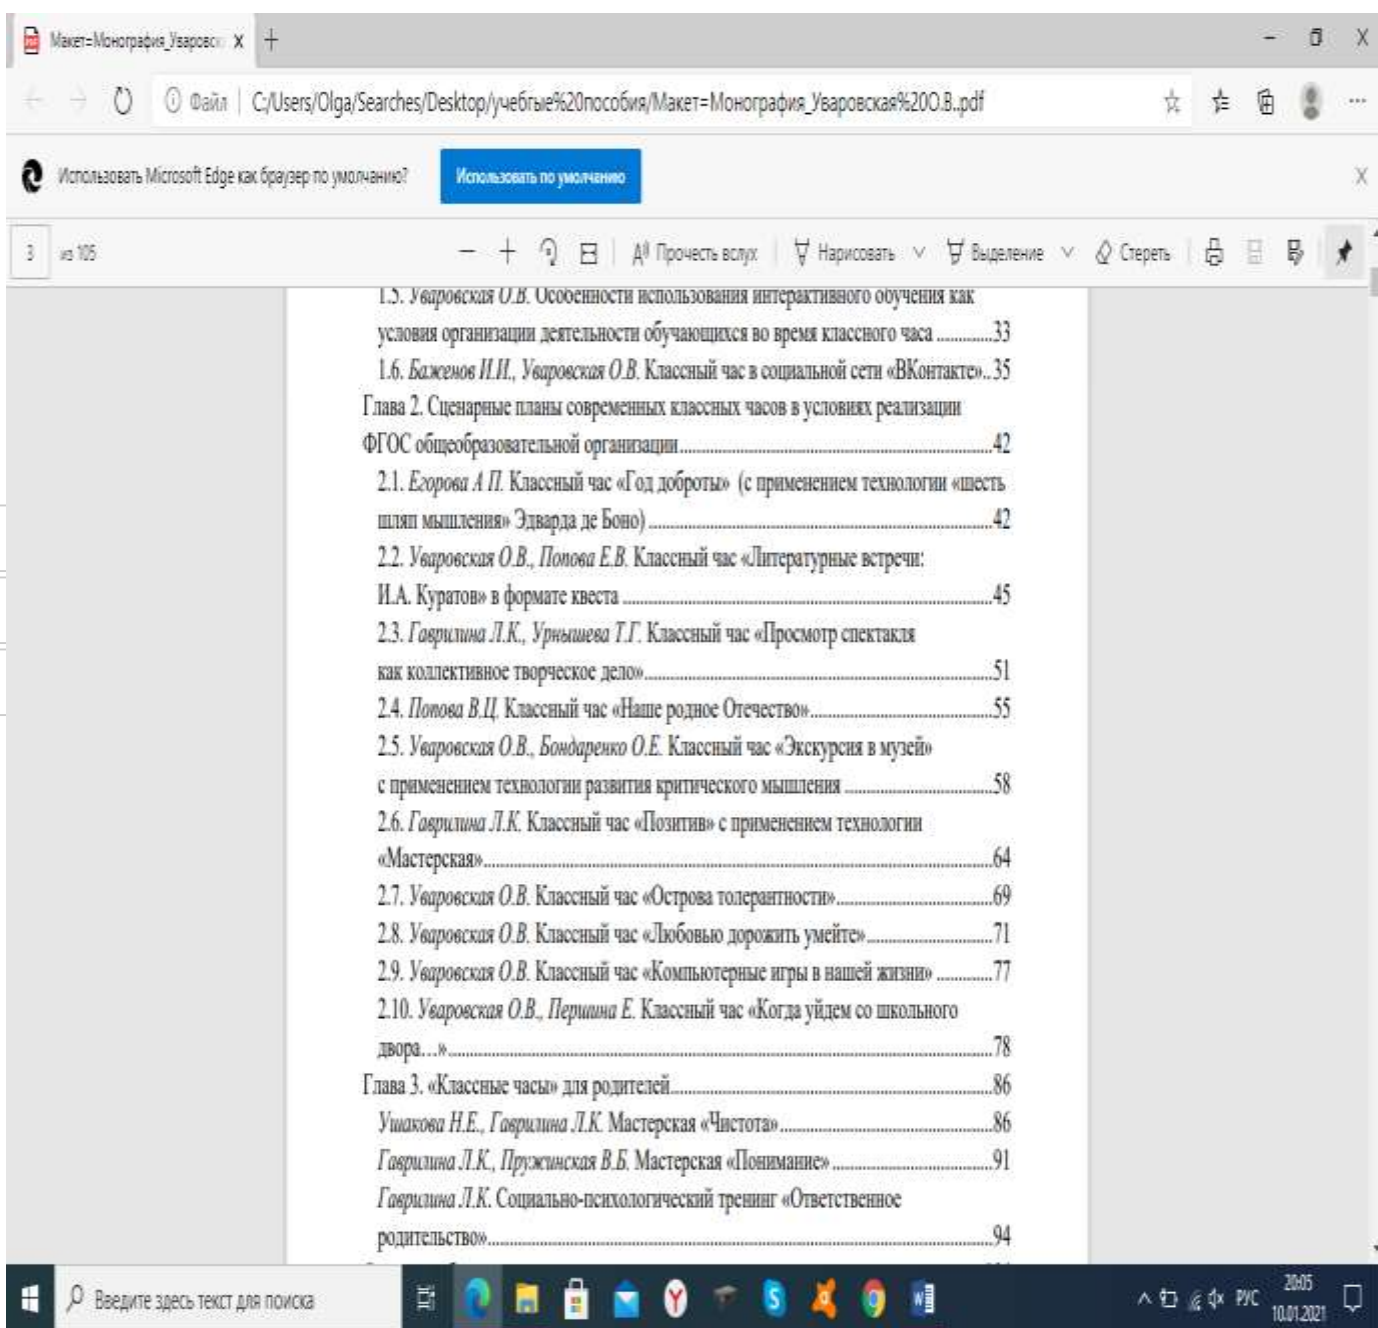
Макет=Монография_Уваровск × +

← → ⟳ Файл | C:/Users/Olga/Searches/Desktop/учебные%20пособия/Макет=Монография_Уваровская%20О.В..pdf

Использовать Microsoft Edge как браузер по умолчанию? Использовать по умолчанию X

3 из 105 − + Прочесть вслух Нарисовать Выделение Стереть

1.5. Уваровская О.В. Особенности использования интерактивного обучения как условия организации деятельности обучающихся во время классного часа ............33
1.6. Баженов И.И., Уваровская О.В. Классный час в социальной сети «ВКонтакте»..35
Глава 2. Сценарные планы современных классных часов в условиях реализации ФГОС общеобразовательной организации.............................................42
2.1. Егорова А.П. Классный час «Год доброты» (с применением технологии «шесть шляп мышления» Эдварда де Боно)..............................................42
2.2. Уваровская О.В., Попова Е.В. Классный час «Литературные встречи: И.А. Куратов» в формате квеста..................................................45
2.3. Гаврилина Л.К., Урнышева Т.Г. Классный час «Просмотр спектакля как коллективное творческое дело»..............................................51
2.4. Попова В.Ц. Классный час «Наше родное Отечество»..............................55
2.5. Уваровская О.В., Бондаренко О.Е. Классный час «Экскурсия в музей» с применением технологии развития критического мышления ..........................58
2.6. Гаврилина Л.К. Классный час «Позитив» с применением технологии «Мастерская»..............................................................64
2.7. Уваровская О.В. Классный час «Острова толерантности»..........................69
2.8. Уваровская О.В. Классный час «Любовью дорожить умейте».......................71
2.9. Уваровская О.В. Классный час «Компьютерные игры в нашей жизни» ..............77
2.10. Уваровская О.В., Першина Е. Классный час «Когда уйдем со школьного двора…»...............................................................78
Глава 3. «Классные часы» для родителей........................................86
Ушакова Н.Е., Гаврилина Л.К. Мастерская «Чистота»...............................86
Гаврилина Л.К., Пружинская В.Б. Мастерская «Понимание»..........................91
Гаврилина Л.К. Социально-психологический тренинг «Ответственное родительство»...........................................................94

Введите здесь текст для поиска РУС 20:05 10.01.2021